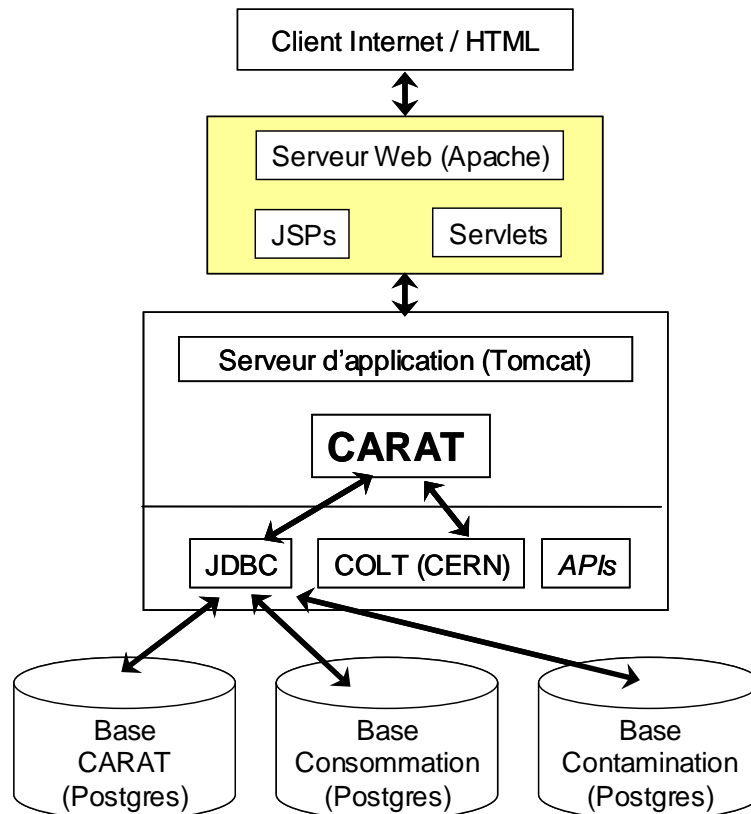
Client Internet / HTML

Serveur Web (Apache)

JSPs

Servlets

Serveur d'application (Tomcat)

CARAT

JDBC

COLT (CERN)

APIs

Base CARAT (Postgres)

Base Consommation (Postgres)

Base Contamination (Postgres)